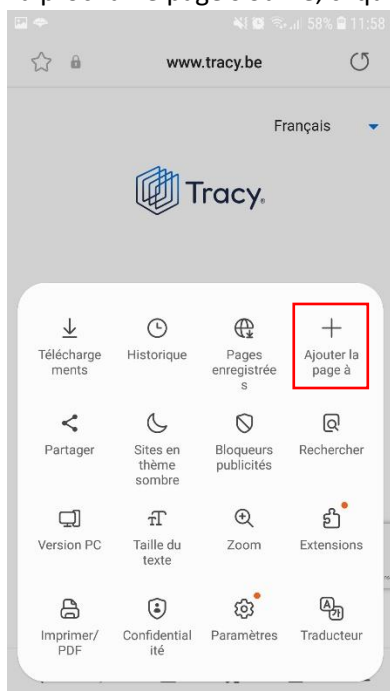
58% 11:58

www.tracy.be

Français

Tracy.

Téléchargements

Historique

Pages enregistrées

Ajouter la page à

Partager

Sites en thème sombre

Bloqueurs publicités

Rechercher

Version PC

Taille du texte

Zoom

Extensions

Imprimer/ PDF

Confidentialité

Paramètres

Traducteur